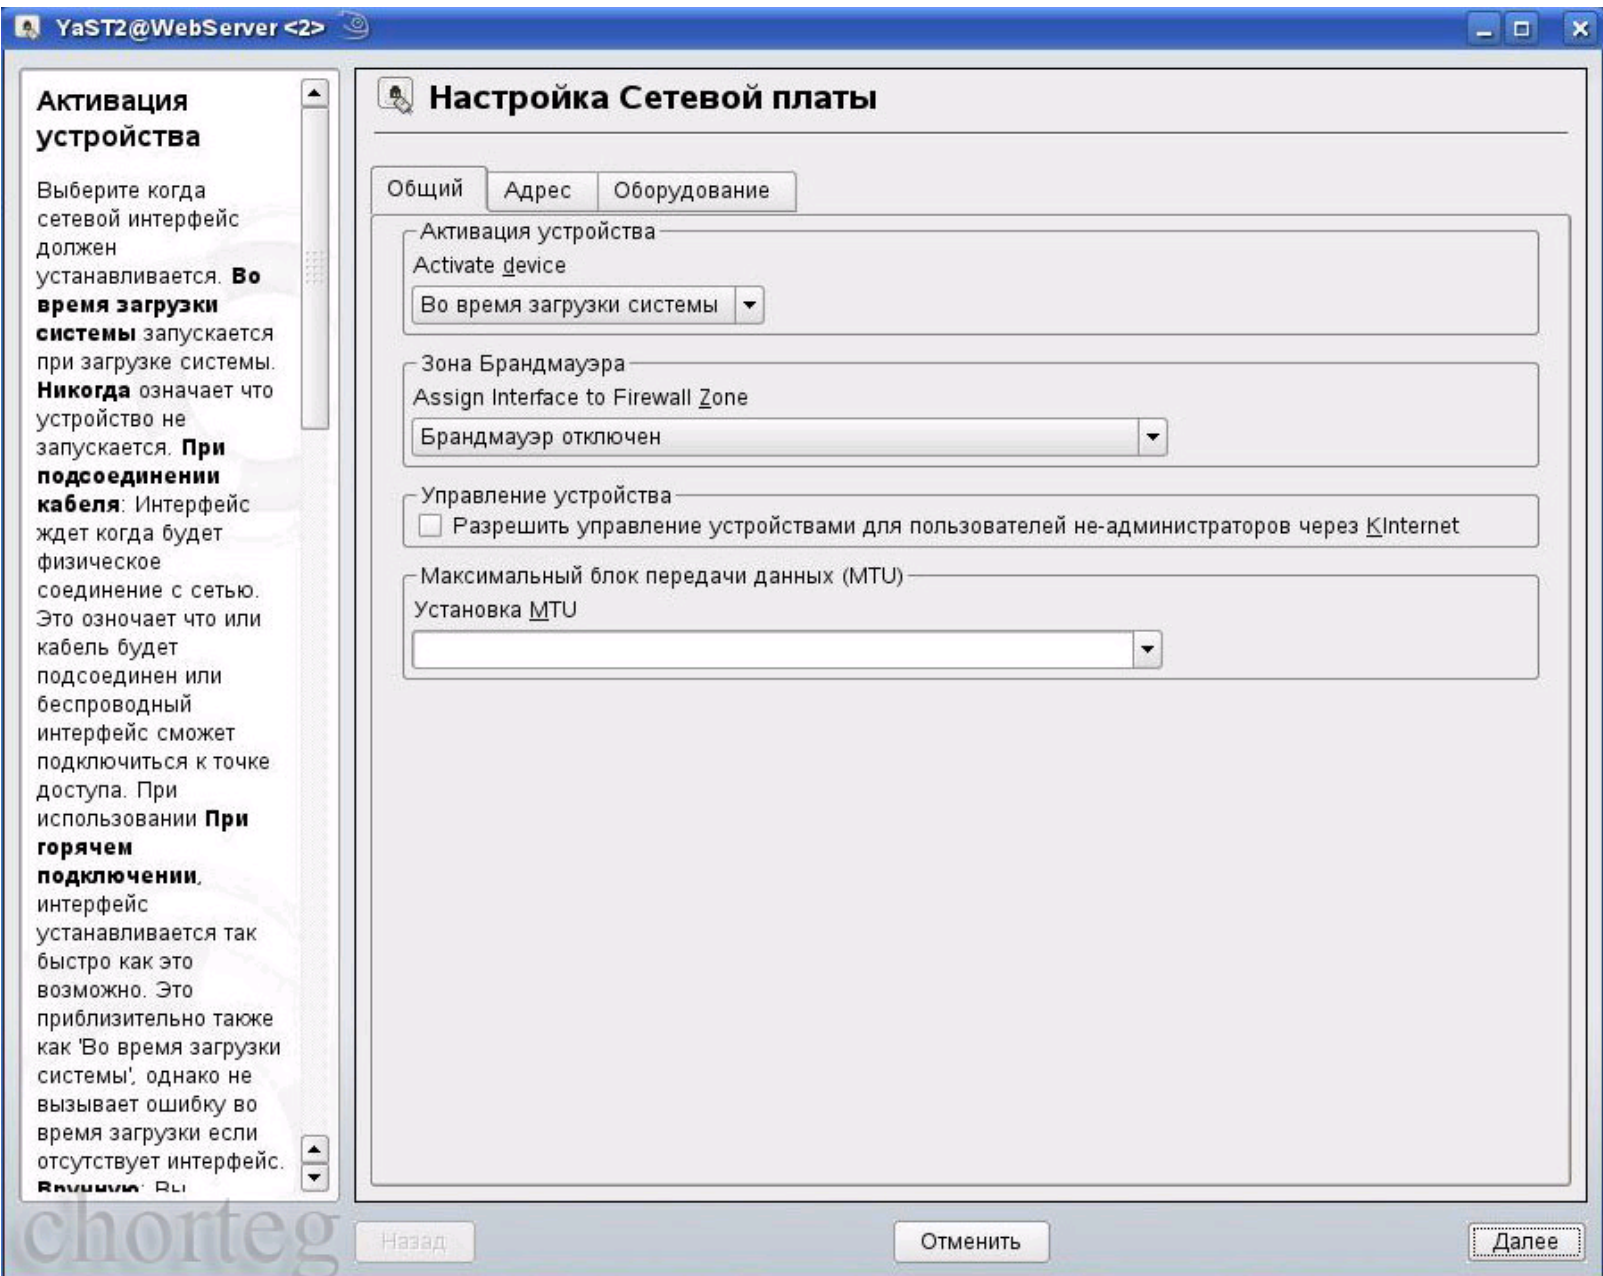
YaST2@WebServer <2>

Активация устройства

Выберите когда сетевой интерфейс должен устанавливается. **Во время загрузки системы** запускается при загрузке системы. **Никогда** означает что устройство не запускается. **При подсоединении кабеля**: Интерфейс ждет когда будет физическое соединение с сетью. Это означает что или кабель будет подсоединен или беспроводный интерфейс сможет подключиться к точке доступа. При использовании **При горячем подключении**, интерфейс устанавливается так быстро как это возможно. Это приблизительно также как 'Во время загрузки системы', однако не вызывает ошибку во время загрузки если отсутствует интерфейс. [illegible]

Настройка Сетевой платы

Общий | Адрес | Оборудование

Активация устройства
Activate device
Во время загрузки системы

Зона Брандмауэра
Assign Interface to Firewall Zone
Брандмауэр отключен

Управление устройства
Разрешить управление устройствами для пользователей не-администраторов через KInternet

Максимальный блок передачи данных (MTU)
Установка MTU

Назад
Отменить
Далее

chorteg